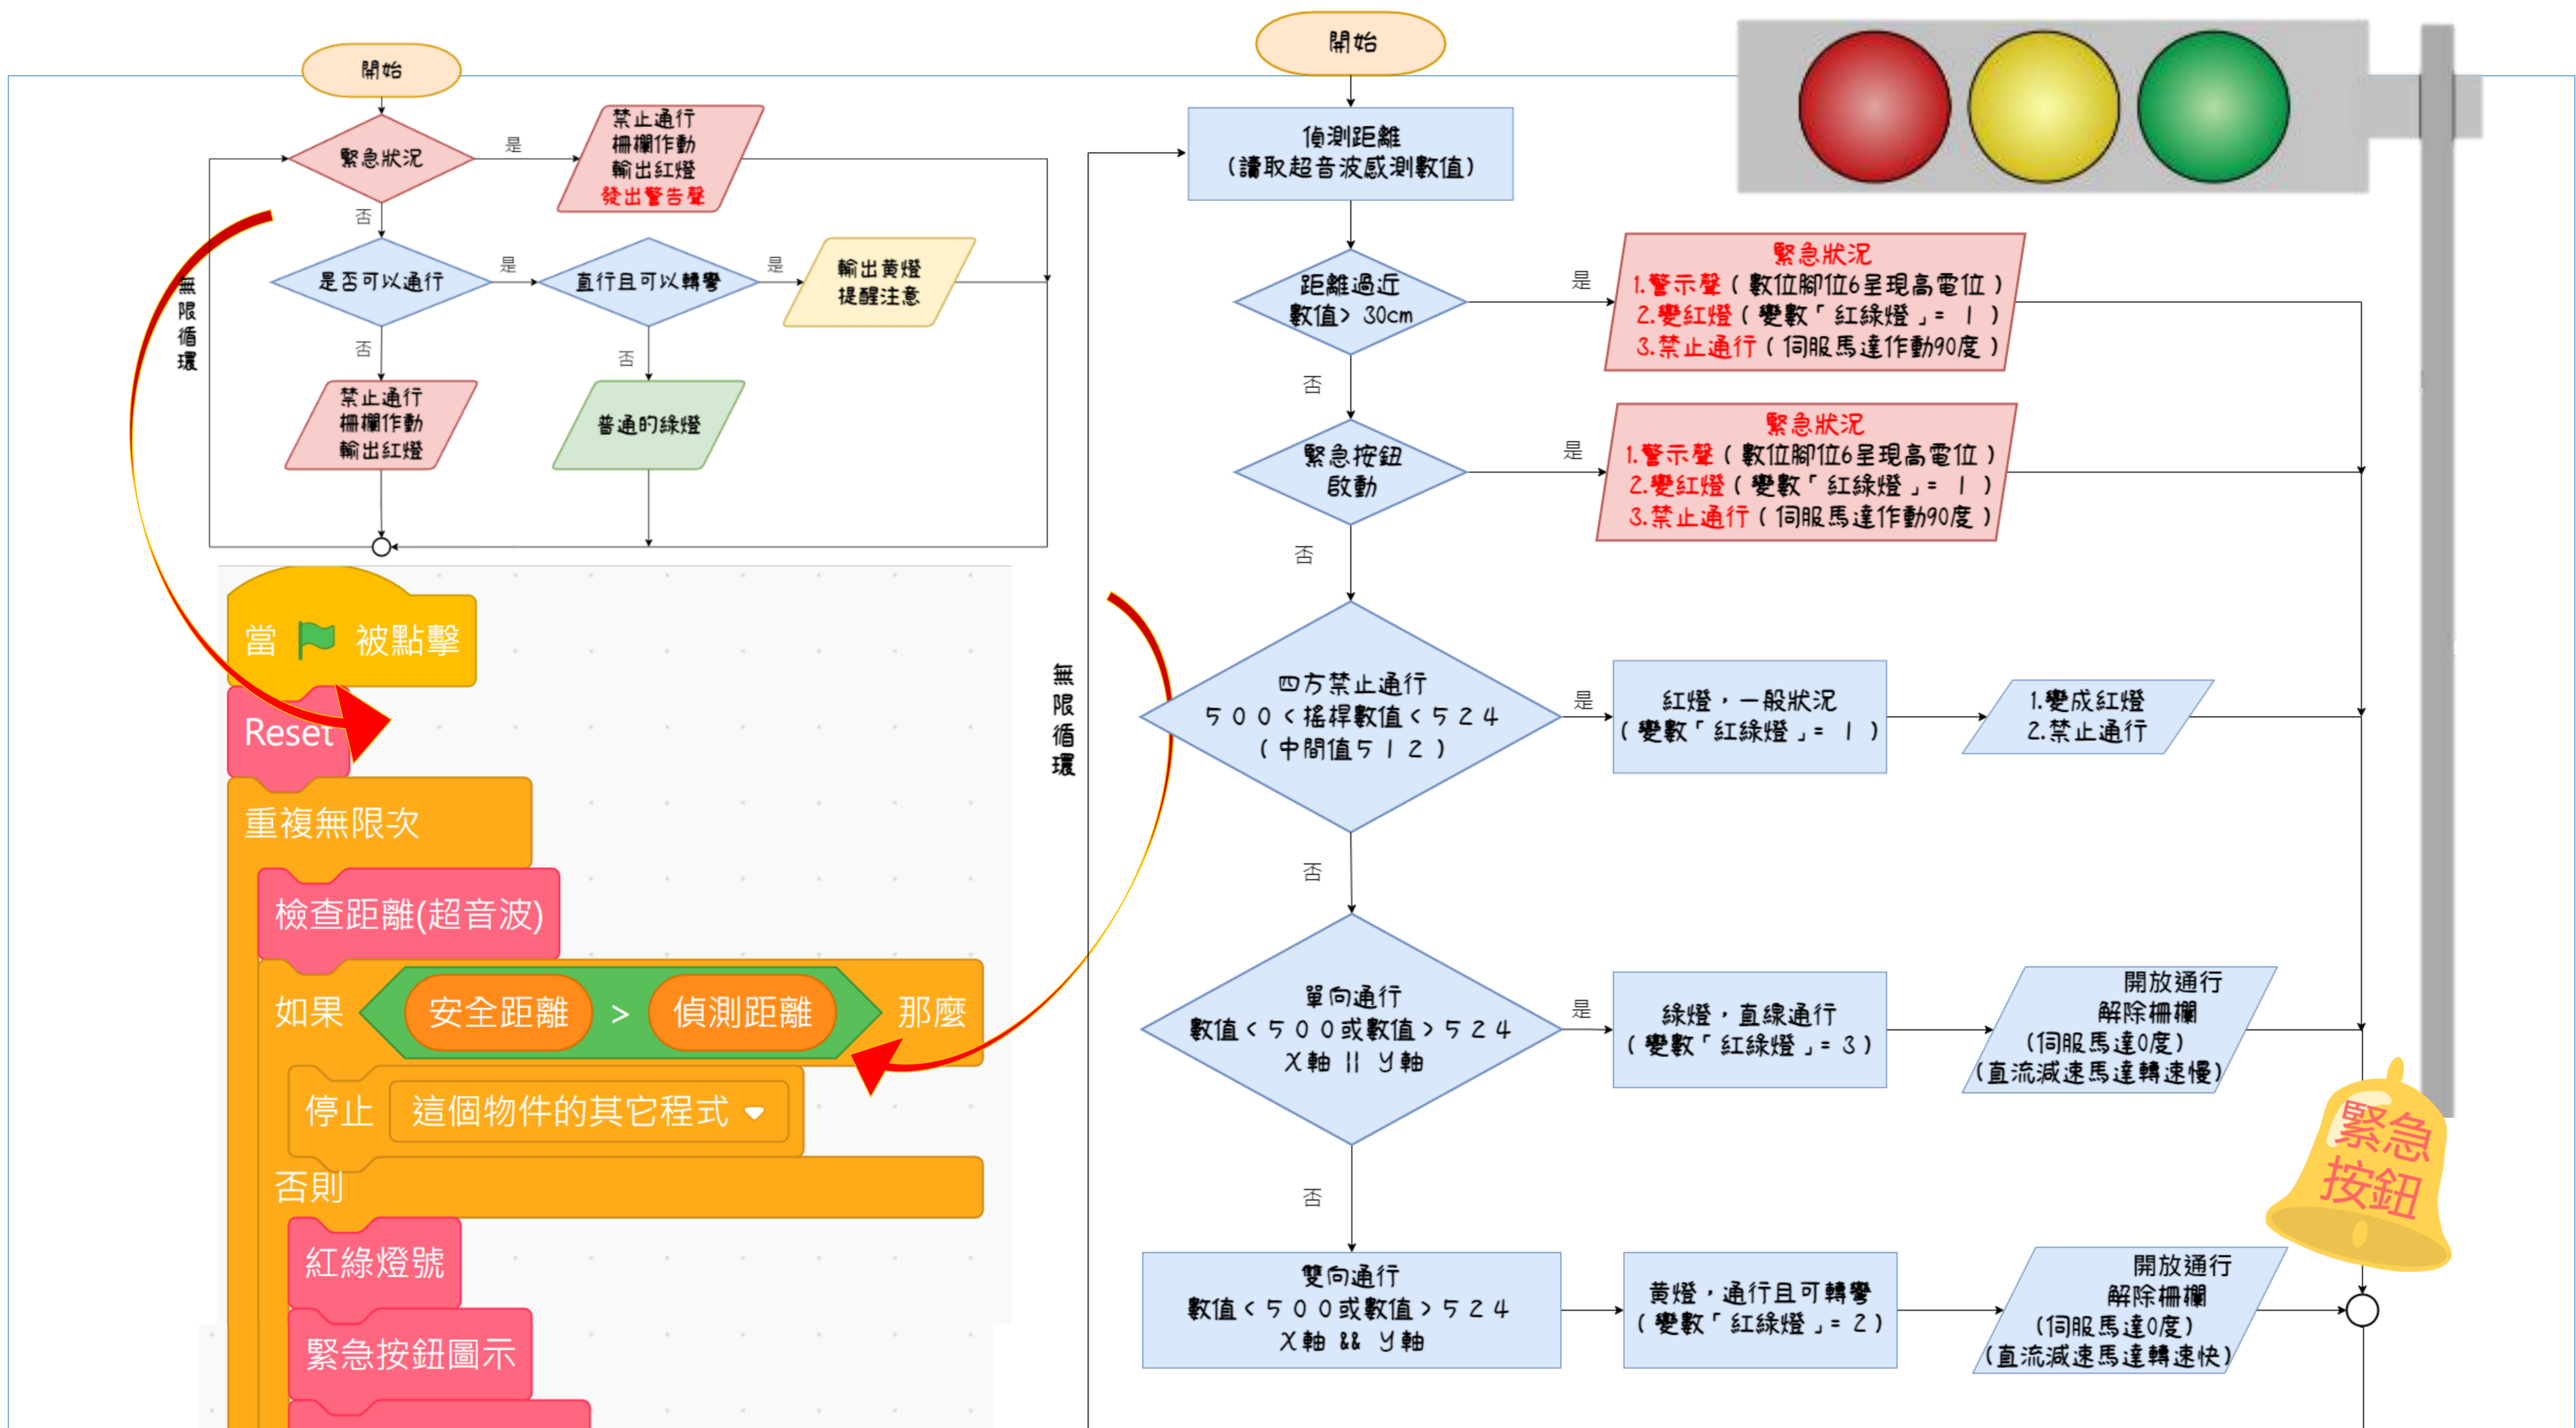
開始

緊急狀況

是

禁止通行
柵欄作動
輸出紅燈
發出警告聲

否

無限循環

是否可以通行

是

直行且可以轉彎

是

輸出黃燈
提醒注意

否

否

禁止通行
柵欄作動
輸出紅燈

普通的綠燈

當 被點擊

Reset

重複無限次

檢查距離(超音波)

如果 安全距離 > 偵測距離 那麼

停止 這個物件的其它程式

否則

紅綠燈號

緊急按鈕圖示

無限循環

開始

偵測距離
(讀取超音波感測數值)

距離過近
數值> 30cm

是

緊急狀況
1.警示聲(數位腳位6呈現高電位)
2.變紅燈(變數「紅綠燈」= 1)
3.禁止通行(伺服馬達作動90度)

否

緊急按鈕
啟動

是

緊急狀況
1.警示聲(數位腳位6呈現高電位)
2.變紅燈(變數「紅綠燈」= 1)
3.禁止通行(伺服馬達作動90度)

否

四方禁止通行
500<搖桿數值<524
(中間值512)

是

紅燈,一般狀況
(變數「紅綠燈」= 1)

1.變成紅燈
2.禁止通行

否

單向通行
數值<500或數值>524
X軸 || Y軸

是

綠燈,直線通行
(變數「紅綠燈」= 3)

開放通行
解除柵欄
(伺服馬達0度)
(直流減速馬達轉速慢)

否

雙向通行
數值<500或數值>524
X軸 && Y軸

黃燈,通行且可轉彎
(變數「紅綠燈」= 2)

開放通行
解除柵欄
(伺服馬達0度)
(直流減速馬達轉速快)

緊急
按鈕